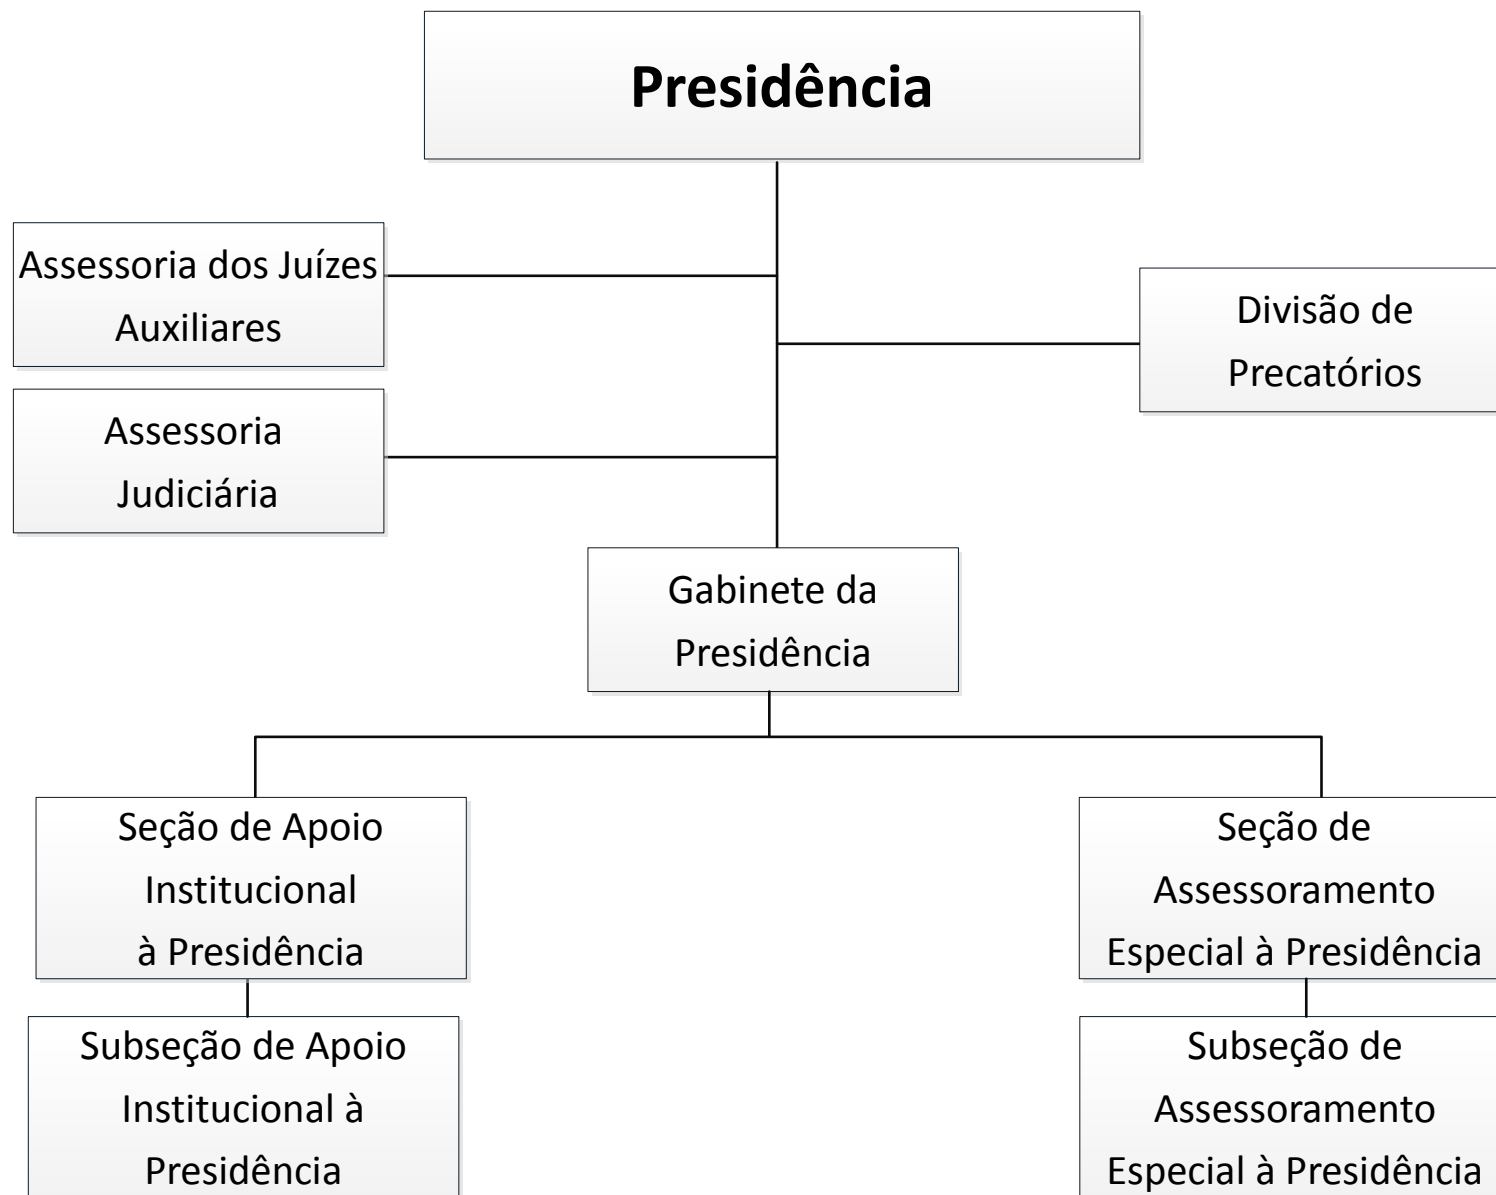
Presidência

Assessoria dos Juízes Auxiliares

Assessoria Judiciária

Divisão de Precatórios

Gabinete da Presidência

Seção de Apoio Institucional à Presidência

Subseção de Apoio Institucional à Presidência

Seção de Assessoramento Especial à Presidência

Subseção de Assessoramento Especial à Presidência